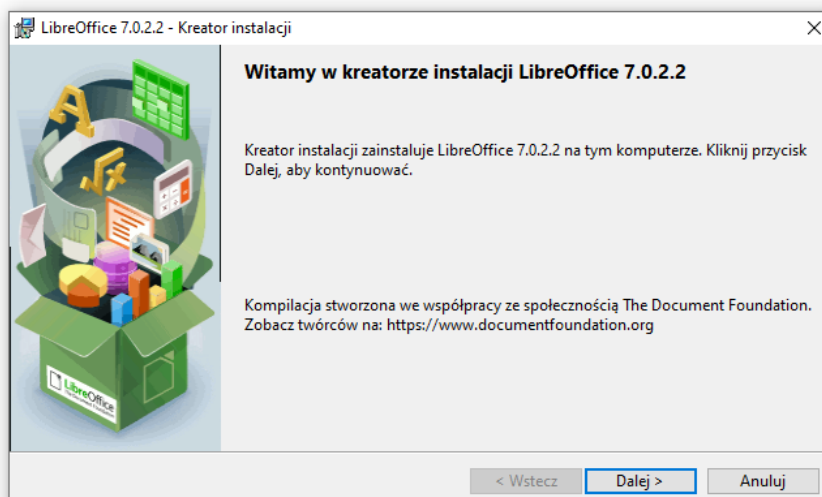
LibreOffice 7.0.2.2 - Kreator instalacji

Witamy w kreatorze instalacji LibreOffice 7.0.2.2

Kreator instalacji zainstaluje LibreOffice 7.0.2.2 na tym komputerze. Kliknij przycisk Dalej, aby kontynuować.

Kompilacja stworzona we współpracy ze społecznością The Document Foundation. Zobacz twórców na: https://www.documentfoundation.org

LibreOffice

< Wstecz
Dalej >
Anuluj